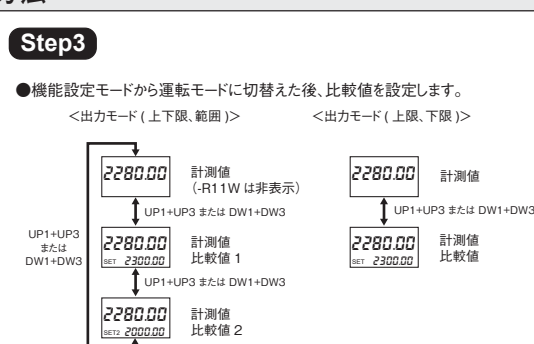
Step3

●機能設定モードから運転モードに切替えた後、比較値を設定します。

<出力モード ( 上下限、範囲 )>

2280.00 計測値 (-R11W は非表示)

UP1+UP3 または DW1+DW3

UP1+UP3 または DW1+DW3

2280.00 SET 2300.00 計測値 比較値 1

UP1+UP3 または DW1+DW3

2280.00 SET2 2000.00 計測値 比較値 2

<出力モード ( 上限、下限 )>

2280.00 計測値

UP1+UP3 または DW1+DW3

2280.00 SET 2300.00 計測値 比較値